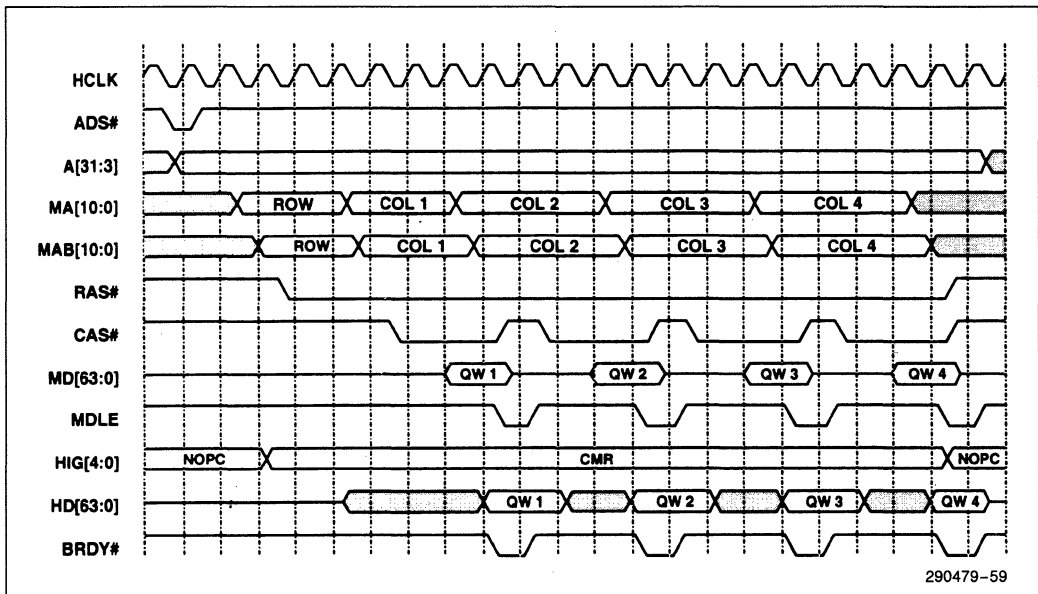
HCLK
ADS#
A[31:3]
MA[10:0] ROW COL 1 COL 2 COL 3 COL 4
MAB[10:0] ROW COL 1 COL 2 COL 3 COL 4
RAS#
CAS#
MD[63:0] QW 1 QW 2 QW 3 QW 4
MDLE
HIG[4:0] NOPC CMR NOPC
HD[63:0] QW 1 QW 2 QW 3 QW 4
BRDY#

290479–59